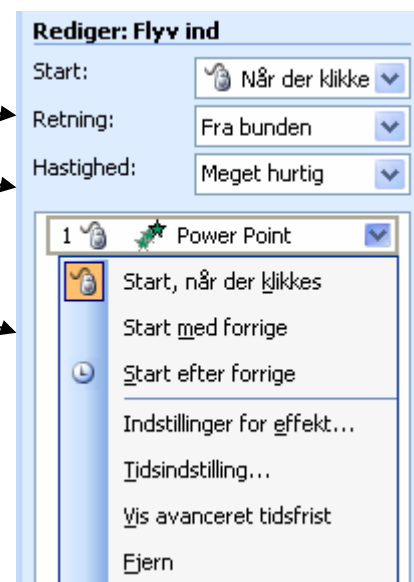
Rediger: Flyv ind

Start: Når der klikke

Retning: Fra bunden

Hastighed: Meget hurtig

1 Power Point

Start, når der klikkes

Start med forrige

Start efter forrige

Indstillinger for effekt...

Tidsindstilling...

Vis avanceret tidsfrist

Fjern